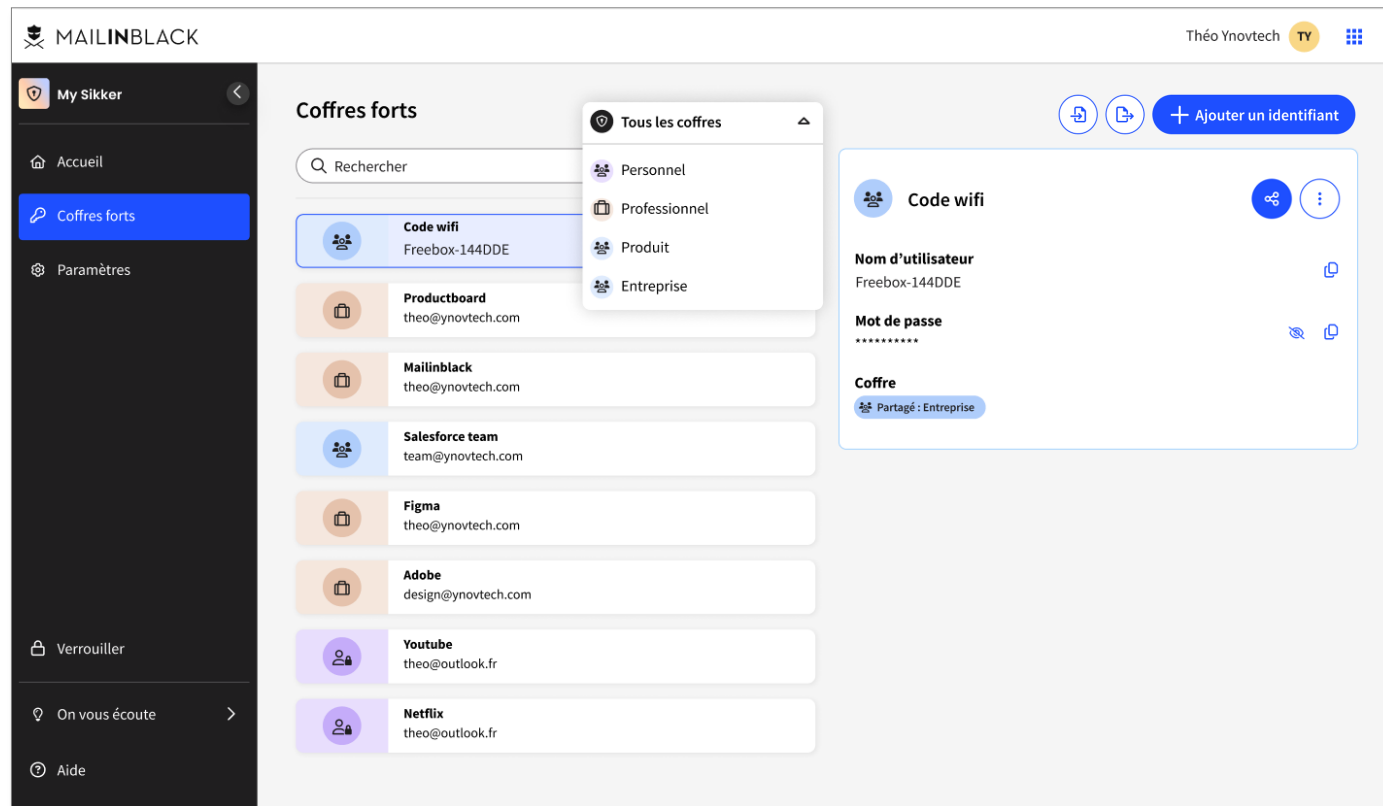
MAILINBLACK

Théo Ynovtech TY

My Sikker

Accueil

Coffres forts

Paramètres

Verrouiller

On vous écoute

Aide

Coffres forts

Rechercher

Tous les coffres

Personnel

Professionnel

Produit

Entreprise

Ajouter un identifiant

Code wifi
Freebox-144DDE

Productboard
theo@ynovtech.com

Mailinblack
theo@ynovtech.com

Salesforce team
team@ynovtech.com

Figma
theo@ynovtech.com

Adobe
design@ynovtech.com

Youtube
theo@outlook.fr

Netflix
theo@outlook.fr

Code wifi

Nom d'utilisateur
Freebox-144DDE

Mot de passe
**********

Coffre
Partagé : Entreprise